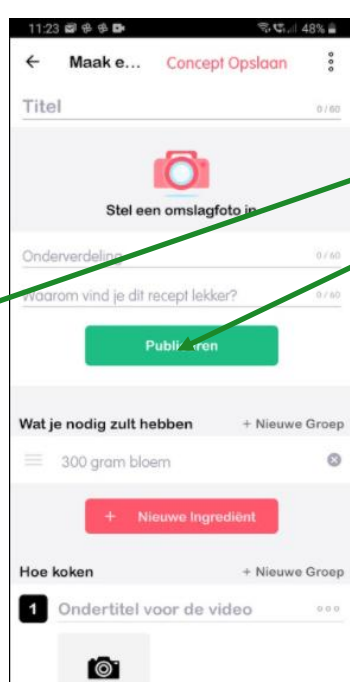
11:23 48%

← Maak e... Concept Opslaan ⋮

Titel 0/60

Stel een omslagfoto in

Onderverdeling 0/60

Waarom vind je dit recept lekker? 0/60

Publi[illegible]ren

Wat je nodig zult hebben + Nieuwe Groep

300 gram bloem

+ Nieuwe Ingrediënt

Hoe koken + Nieuwe Groep

1 Ondertitel voor de video